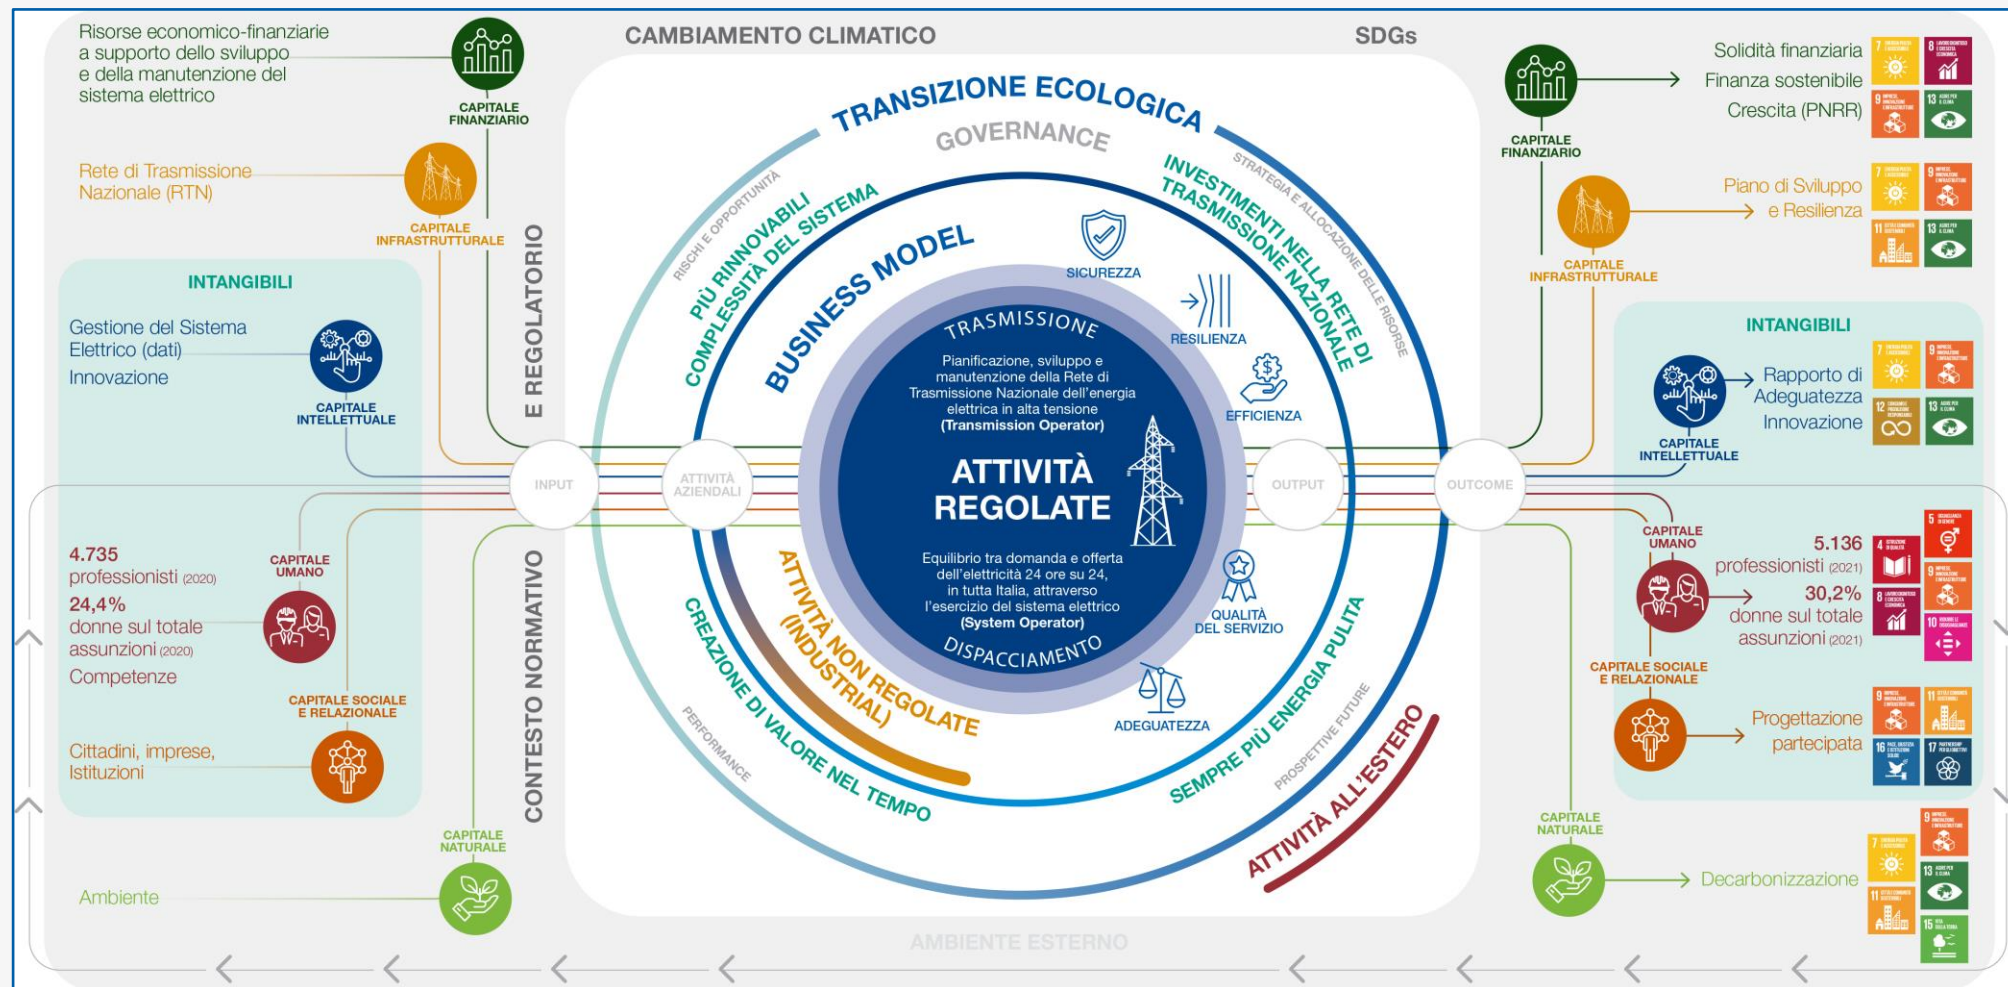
Risorse economico-finanziarie a supporto dello sviluppo e della manutenzione del sistema elettrico

CAPITALE FINANZIARIO

CAMBIAMENTO CLIMATICO

SDGs

Rete di Trasmissione Nazionale (RTN)

CAPITALE INFRASTRUTTURALE

E REGOLATORIO

INTANGIBILI

Gestione del Sistema Elettrico (dati)

Innovazione

CAPITALE INTELLETTUALE

4.735 professionisti (2020)

24,4% donne sul totale assunzioni (2020)

Competenze

CAPITALE UMANO

CAPITALE SOCIALE E RELAZIONALE

Cittadini, imprese, Istituzioni

CAPITALE NATURALE

Ambiente

CONTESTO NORMATIVO

TRANSIZIONE ECOLOGICA

GOVERNANCE

RISCHI E OPPORTUNITÀ

STRATEGIA E ALLOCAZIONE DELLE RISORSE

PIÙ RINNOVABILI COMPLESSITÀ DEL SISTEMA

INVESTIMENTI NELLA RETE DI TRASMISSIONE NAZIONALE

BUSINESS MODEL

SICUREZZA

RESILIENZA

EFFICIENZA

QUALITÀ DEL SERVIZIO

ADEGUATEZZA

TRASMISSIONE

Pianificazione, sviluppo e manutenzione della Rete di Trasmissione Nazionale dell'energia elettrica in alta tensione (Transmission Operator)

ATTIVITÀ REGOLATE

Equilibrio tra domanda e offerta dell'elettricità 24 ore su 24, in tutta Italia, attraverso l'esercizio del sistema elettrico (System Operator)

DISPACCIAMENTO

INPUT

ATTIVITÀ AZIENDALI

OUTPUT

OUTCOME

ATTIVITÀ NON REGOLATE (INDUSTRIAL)

CREAZIONE DI VALORE NEL TEMPO

PERFORMANCE

SEMPRE PIÙ ENERGIA PULITA

PROSPETTIVE FUTURE

ATTIVITÀ ALL'ESTERO

AMBIENTE ESTERNO

Solidità finanziaria

Finanza sostenibile

Crescita (PNRR)

CAPITALE FINANZIARIO

Piano di Sviluppo e Resilienza

CAPITALE INFRASTRUTTURALE

INTANGIBILI

Rapporto di Adeguatezza

Innovazione

CAPITALE INTELLETTUALE

CAPITALE UMANO

5.136 professionisti (2021)

30,2% donne sul totale assunzioni (2021)

CAPITALE SOCIALE E RELAZIONALE

Progettazione partecipata

CAPITALE NATURALE

Decarbonizzazione